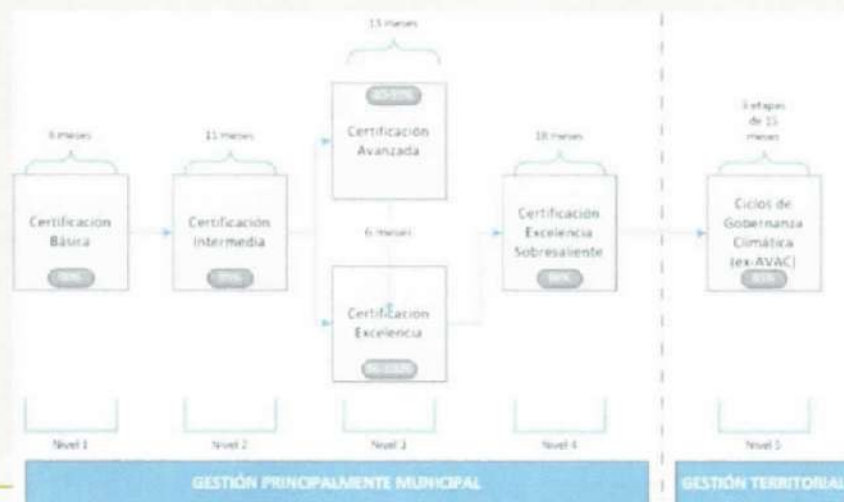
13 meses

9 meses

11 meses

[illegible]

18 meses

3 etapas de 15 meses

Certificación Básica

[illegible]

Certificación Intermedia

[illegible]

Certificación Avanzada

6 meses

Certificación Excelencia

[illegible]

Certificación Excelencia Sobresaliente

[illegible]

Ciclos de Gobernanza Climática (ex-AVAC)

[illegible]

Nivel 1

Nivel 2

Nivel 3

Nivel 4

Nivel 5

GESTIÓN PRINCIPALMENTE MUNICIPAL

GESTIÓN TERRITORIAL